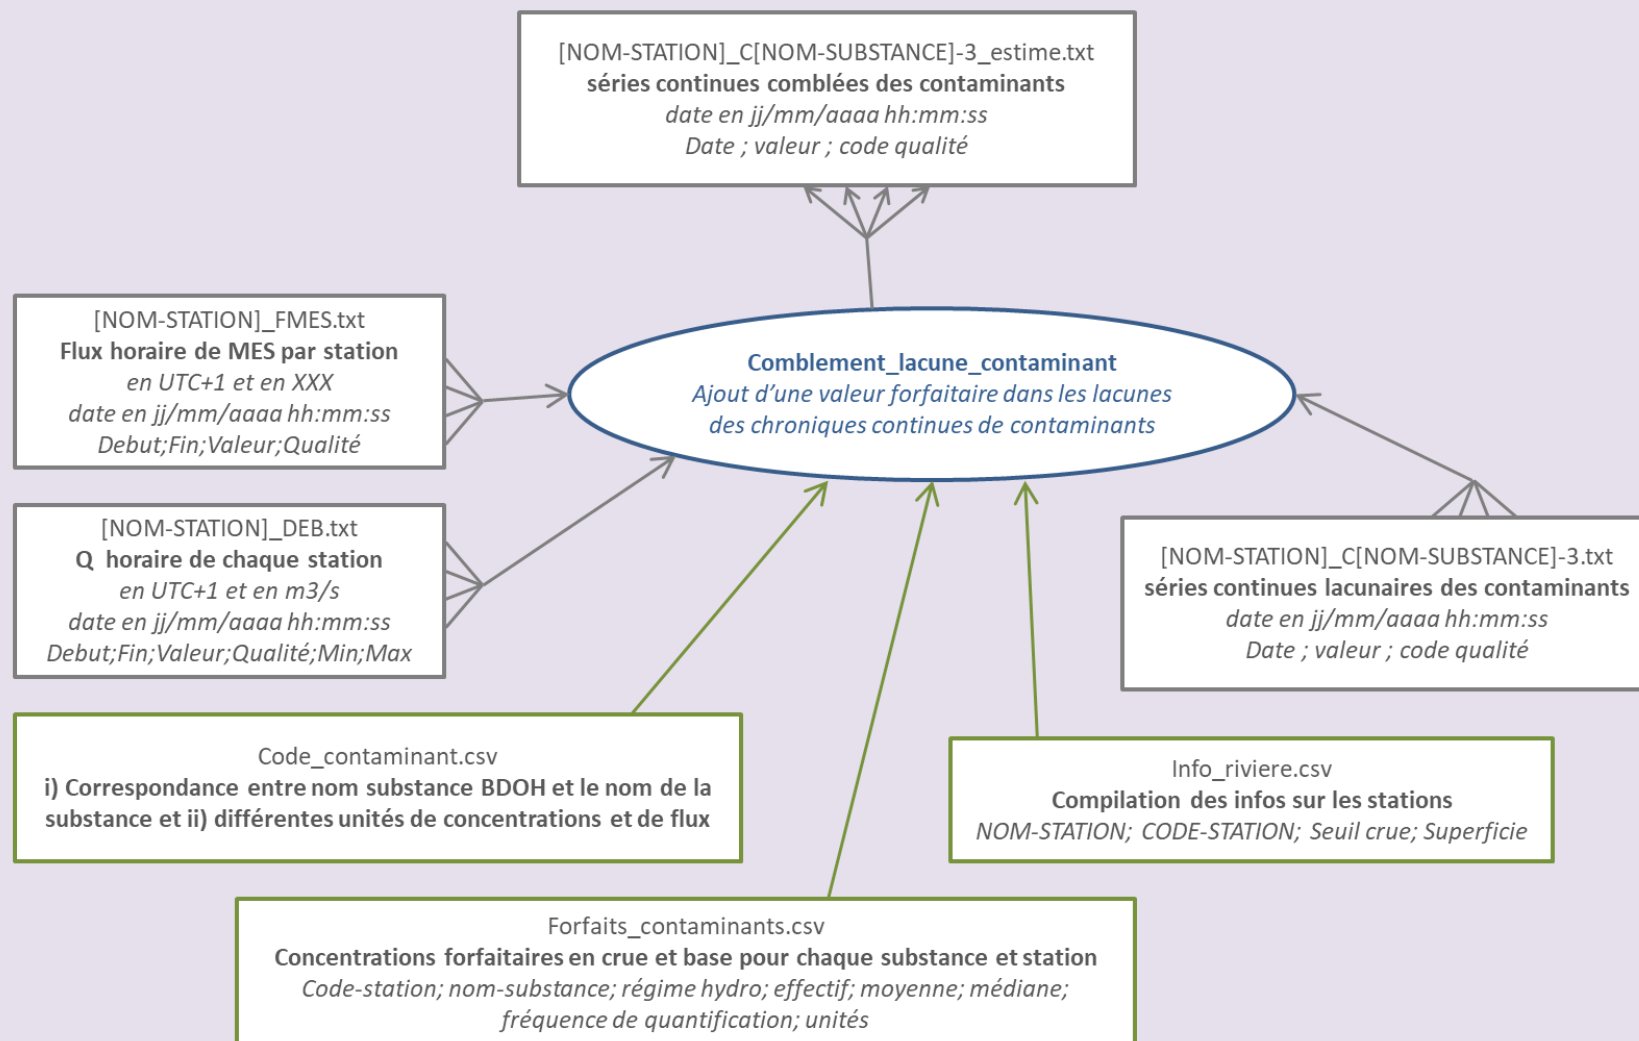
[NOM-STATION]_C[NOM-SUBSTANCE]-3_estime.txt
séries continues comblées des contaminants
date en jj/mm/aaaa hh:mm:ss
Date ; valeur ; code qualité

[NOM-STATION]_FMES.txt
Flux horaire de MES par station
en UTC+1 et en XXX
date en jj/mm/aaaa hh:mm:ss
Debut;Fin;Valeur;Qualité

Comblement_lacune_contaminant
Ajout d'une valeur forfaitaire dans les lacunes des chroniques continues de contaminants

[NOM-STATION]_DEB.txt
Q horaire de chaque station
en UTC+1 et en m3/s
date en jj/mm/aaaa hh:mm:ss
Debut;Fin;Valeur;Qualité;Min;Max

[NOM-STATION]_C[NOM-SUBSTANCE]-3.txt
séries continues lacunaires des contaminants
date en jj/mm/aaaa hh:mm:ss
Date ; valeur ; code qualité

Code_contaminant.csv
i) Correspondance entre nom substance BDOH et le nom de la substance et ii) différentes unités de concentrations et de flux

Info_riviere.csv
Compilation des infos sur les stations
NOM-STATION; CODE-STATION; Seuil crue; Superficie

Forfaits_contaminants.csv
Concentrations forfaitaires en crue et base pour chaque substance et station
Code-station; nom-substance; régime hydro; effectif; moyenne; médiane; fréquence de quantification; unités